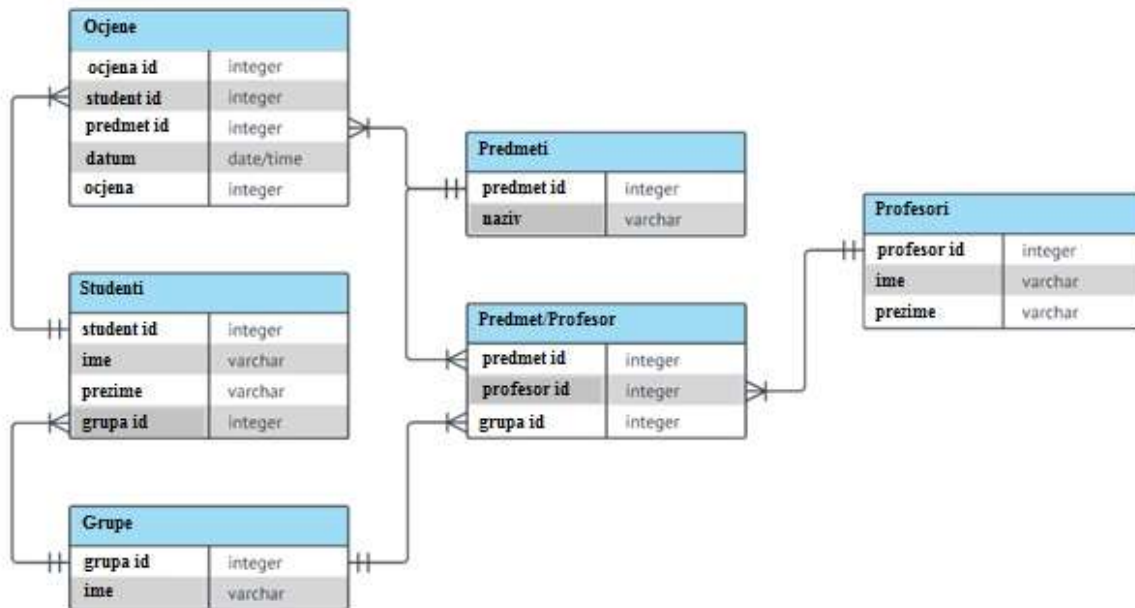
Ocjene

| ocjena id | integer |
|---|---|
| student id | integer |
| predmet id | integer |
| datum | date/time |
| ocjena | integer |

Predmeti

| predmet id | integer |
|---|---|
| naziv | varchar |

Profesori

| profesor id | integer |
|---|---|
| ime | varchar |
| prezime | varchar |

Studenti

| student id | integer |
|---|---|
| ime | varchar |
| prezime | varchar |
| grupa id | integer |

Predmet/Profesor

| predmet id | integer |
|---|---|
| profesor id | integer |
| grupa id | integer |

Grupe

| grupa id | integer |
|---|---|
| ime | varchar |